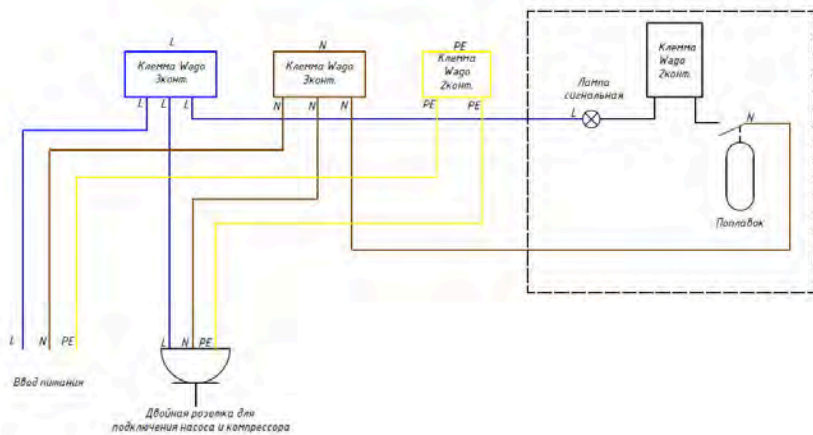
L
Клемма Wago 3конт.
L L L

N
Клемма Wago 3конт.
N N N

PE
Клемма Wago 2конт.
PE PE

Клемма Wago 2конт.

Лампа сигнальная
L

N

Поплавок

L N PE
Ввод питания

L N PE
Двойная розетка для подключения насоса и компрессора